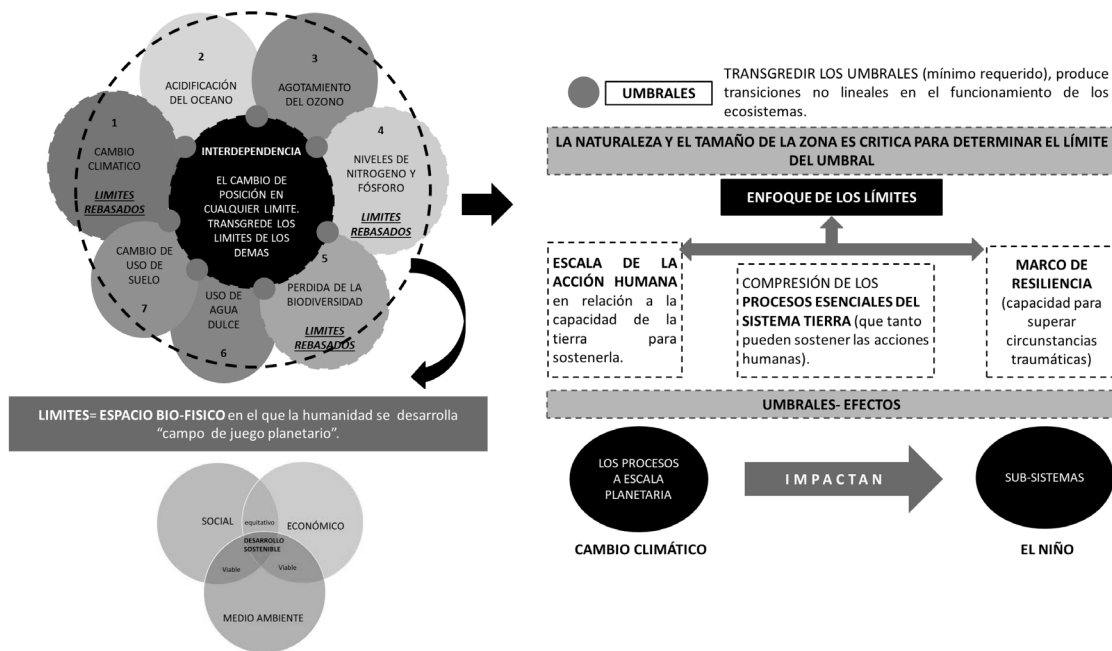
2
ACIDIFICACIÓN DEL OCEANO

3
AGOTAMIENTO DEL OZONO

1
CAMBIO CLIMATICO
LIMITES REBASADOS

INTERDEPENDENCIA
EL CAMBIO DE POSICIÓN EN CUALQUIER LIMITE. TRANSGREDE LOS LIMITES DE LOS DEMAS

4
NIVELES DE NITROGENO Y FÓSFORO
LIMITES REBASADOS

5
PERDIDA DE LA BIODIVERSIDAD
LIMITES REBASADOS

CAMBIO DE USO DE SUELO
7

USO DE AGUA DULCE
6

LIMITES= ESPACIO BIO-FISICO en el que la humanidad se desarrolla "campo de juego planetario".

SOCIAL
equitativo
ECONÓMICO
DESARROLLO SOSTENIBLE
Viable
Viable
MEDIO AMBIENTE

UMBRALES
TRANSGREDIR LOS UMBRALES (mínimo requerido), produce transiciones no lineales en el funcionamiento de los ecosistemas.

LA NATURALEZA Y EL TAMAÑO DE LA ZONA ES CRITICA PARA DETERMINAR EL LÍMITE DEL UMBRAL

ENFOQUE DE LOS LÍMITES

ESCALA DE LA ACCIÓN HUMANA en relación a la capacidad de la tierra para sostenerla.

COMPRESIÓN DE LOS PROCESOS ESENCIALES DEL SISTEMA TIERRA (que tanto pueden sostener las acciones humanas).

MARCO DE RESILIENCIA (capacidad para superar circunstancias traumáticas)

UMBRALES- EFECTOS

LOS PROCESOS A ESCALA PLANETARIA
IMPACTAN
SUB-SISTEMAS

CAMBIO CLIMÁTICO
EL NIÑO